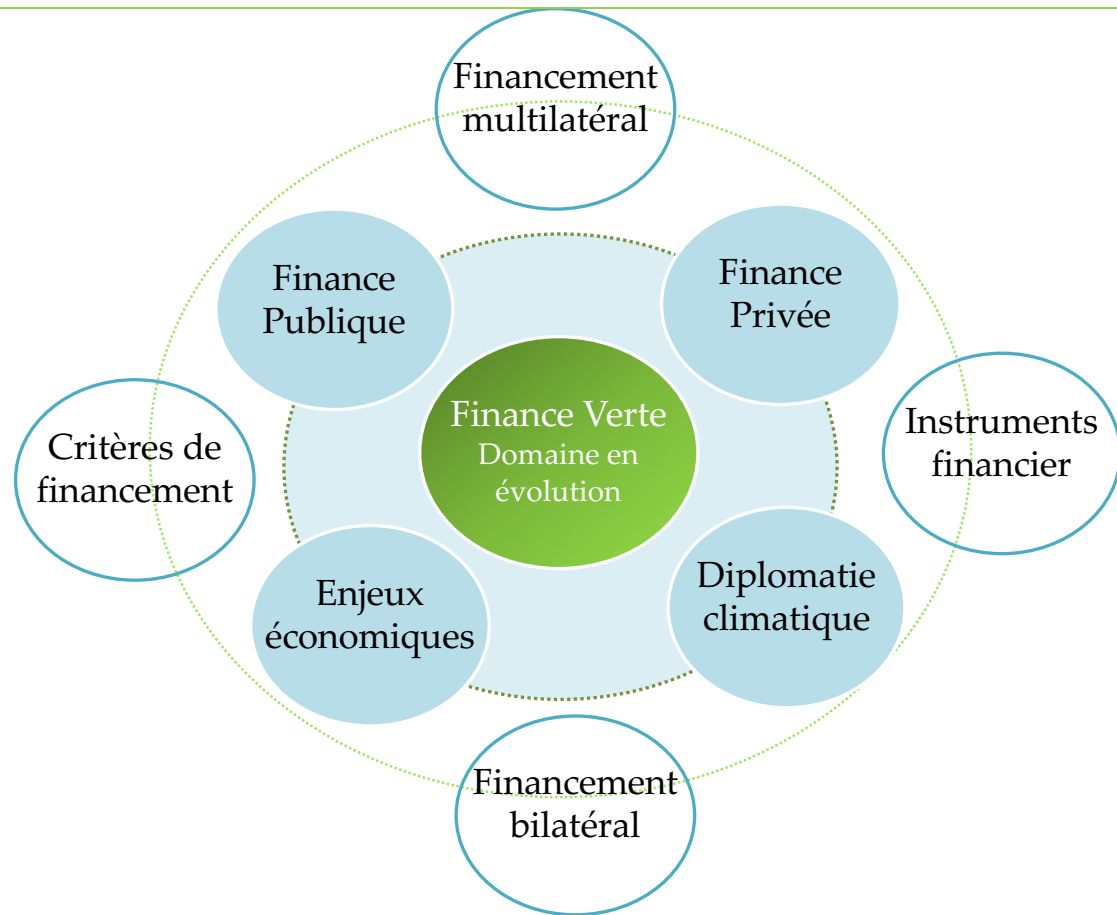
Financement multilatéral

Finance Publique

Finance Privée

Critères de financement

Finance Verte
Domaine en évolution

Instruments financier

Enjeux économiques

Diplomatie climatique

Financement bilatéral